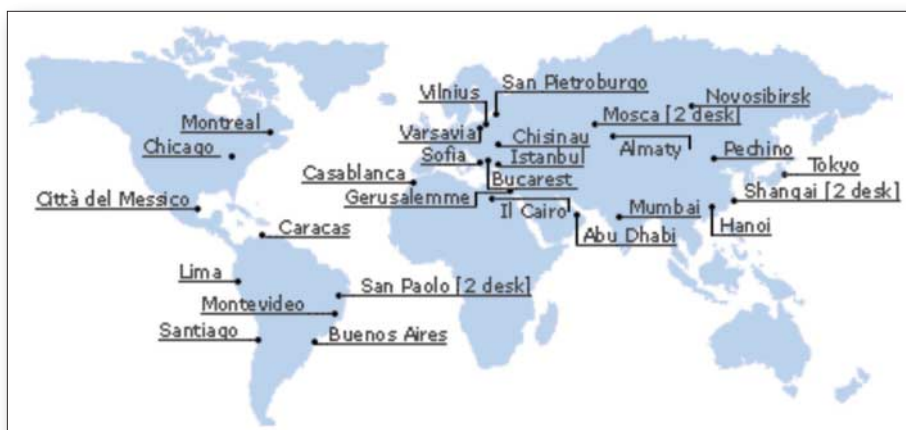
Vilnius
San Pietroburgo
Novosibirsk
Montreal
Mosca [2 desk]
Varsavia
Chisinau
Chicago
Almaty
Sofia
Istanbul
Pechino
Casablanca
Tokyo
Bucarest
Gerusalemme
Shangai [2 desk]
Città del Messico
Il Cairo
Mumbai
Hanoi
Caracas
Abu Dhabi
Lima
San Paolo [2 desk]
Montevideo
Santiago
Buenos Aires